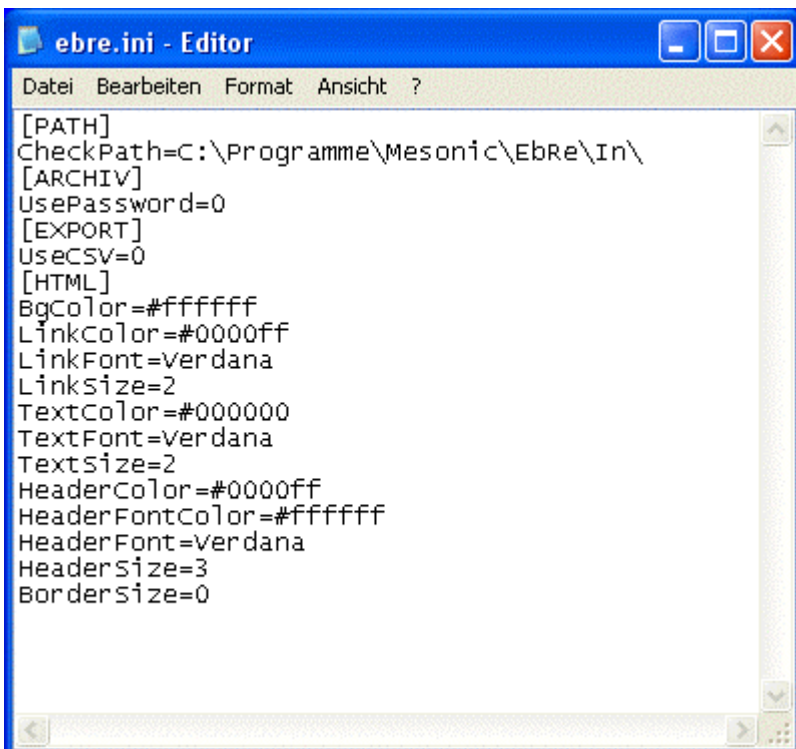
ebre.ini - Editor

Datei Bearbeiten Format Ansicht ?

[PATH]
CheckPath=C:\Programme\Mesonic\EbRe\In\
[ARCHIV]
UsePassword=0
[EXPORT]
UseCSV=0
[HTML]
BgColor=#ffffff
LinkColor=#0000ff
LinkFont=Verdana
LinkSize=2
TextColor=#000000
TextFont=Verdana
TextSize=2
HeaderColor=#0000ff
HeaderFontColor=#ffffff
HeaderFont=Verdana
HeaderSize=3
BorderSize=0